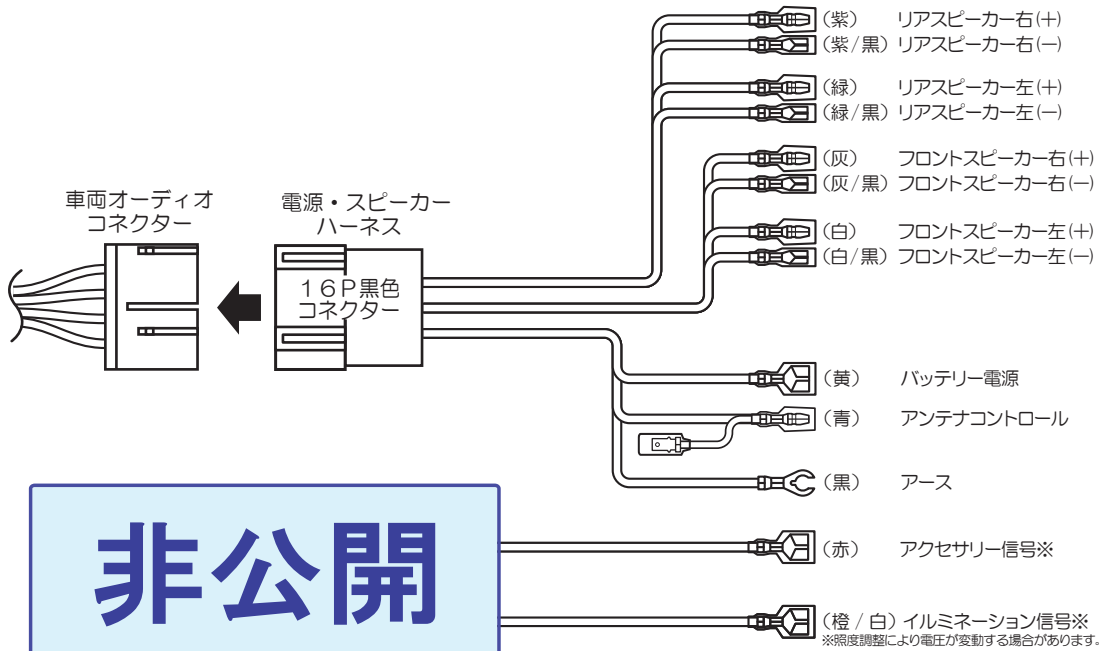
車両オーディオ
コネクター

電源・スピーカー
ハーネス

16P黒色
コネクター

(紫) リアスピーカー右(+)
(紫/黒) リアスピーカー右(−)
(緑) リアスピーカー左(+)
(緑/黒) リアスピーカー左(−)
(灰) フロントスピーカー右(+)
(灰/黒) フロントスピーカー右(−)
(白) フロントスピーカー左(+)
(白/黒) フロントスピーカー左(−)
(黄) バッテリー電源
(青) アンテナコントロール
(黒) アース
(赤) アクセサリー信号※
(橙 / 白) イルミネーション信号※
※照度調整により電圧が変動する場合があります。

非公開